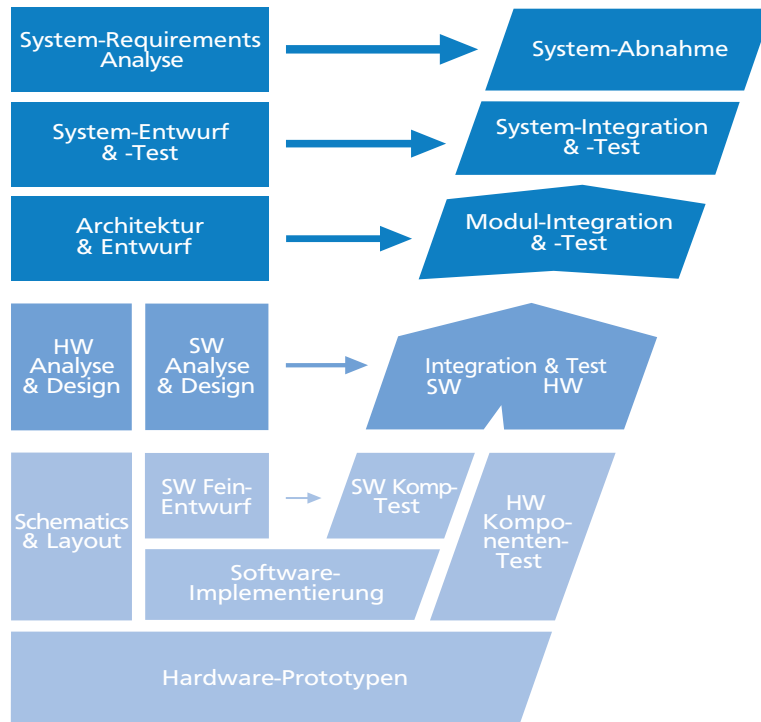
System-Requirements Analyse

System-Abnahme

System-Entwurf & -Test

System-Integration & -Test

Architektur & Entwurf

Modul-Integration & -Test

HW Analyse & Design

SW Analyse & Design

Integration & Test
SW HW

Schematics & Layout

SW Fein-Entwurf

SW Komp-Test

HW Komponenten-Test

Software-Implementierung

Hardware-Prototypen